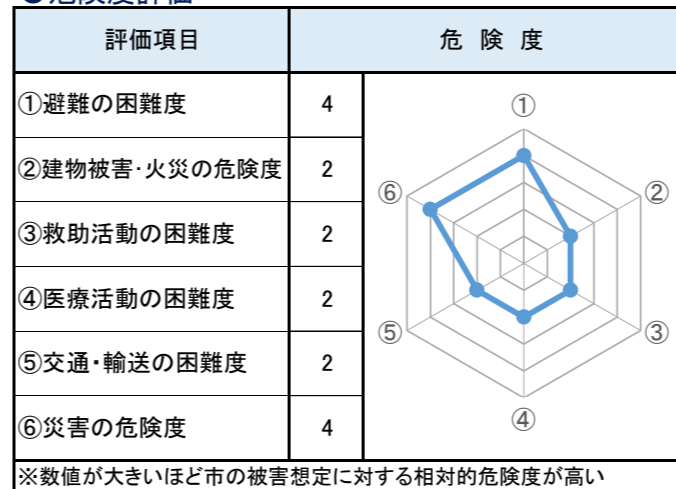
| 評価項目 | 危険度 | |
|---|---|---|
| ①避難の困難度 | 4 | ① |
| ②建物被害･火災の危険度 | 2 | ⑥ ② |
| ③救助活動の困難度 | 2 | |
| ④医療活動の困難度 | 2 | |
| ⑤交通･輸送の困難度 | 2 | ⑤ ③ |
| ⑥災害の危険度 | 4 | ④ |

※数値が大きいほど市の被害想定に対する相対的危険度が高い